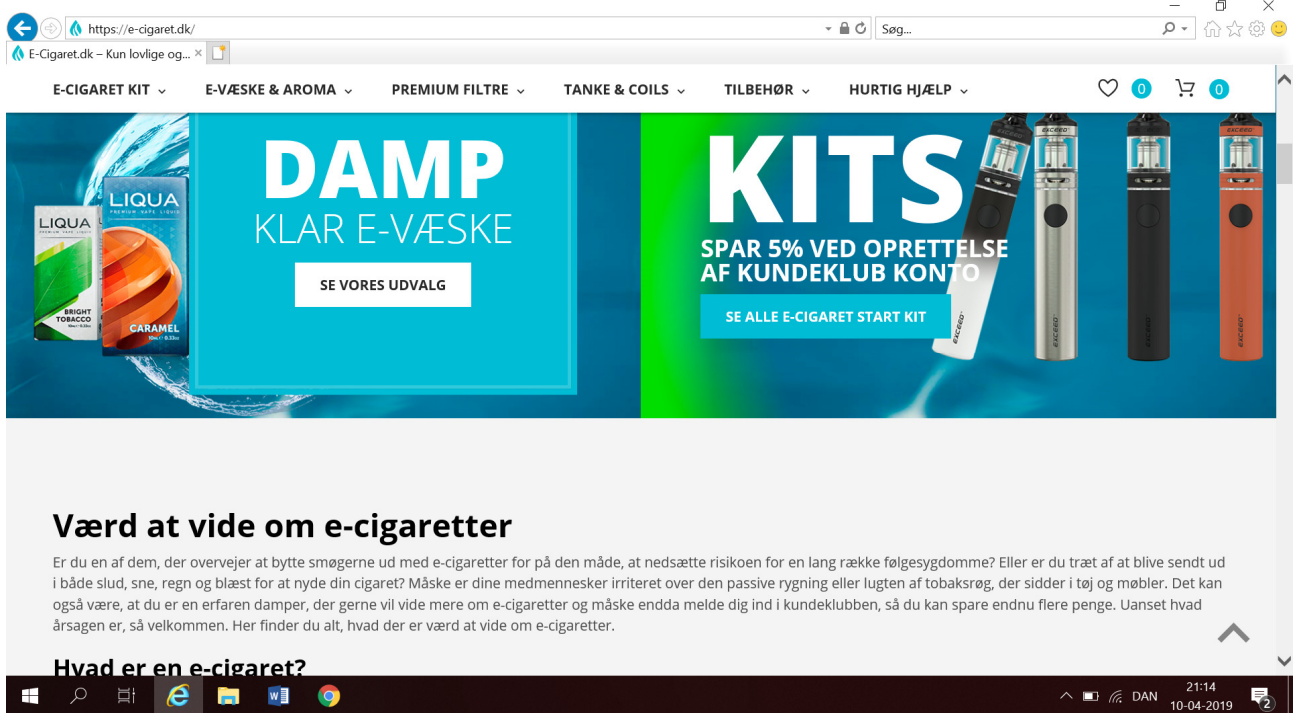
https://e-cigaret.dk/

Søg...

E-Cigaret.dk – Kun lovlige og... ×

E-CIGARET KIT ⌄ E-VÆSKE & AROMA ⌄ PREMIUM FILTRE ⌄ TANKE & COILS ⌄ TILBEHØR ⌄ HURTIG HJÆLP ⌄ 0 0

LIQUA
BRIGHT TOBACCO

LIQUA
PREMIUM VAPE LIQUID
CARAMEL

DAMP
KLAR E-VÆSKE
SE VORES UDVALG

KITS
SPAR 5% VED OPRETTELSE AF KUNDEKLUB KONTO
SE ALLE E-CIGARET START KIT

EXCEED
EXCEED
EXCEED
EXCEED

Værd at vide om e-cigaretter

Er du en af dem, der overvejer at bytte smøgerne ud med e-cigaretter for på den måde, at nedsætte risikoen for en lang række følgesygdomme? Eller er du træt af at blive sendt ud i både slud, sne, regn og blæst for at nyde din cigaret? Måske er dine medmennesker irriteret over den passive rygning eller lugten af tobaksrøg, der sidder i tøj og møbler. Det kan også være, at du er en erfaren damper, der gerne vil vide mere om e-cigaretter og måske endda melde dig ind i kundeklubben, så du kan spare endnu flere penge. Uanset hvad årsagen er, så velkommen. Her finder du alt, hvad der er værd at vide om e-cigaretter.

Hvad er en e-cigaret?

DAN 21:14 10-04-2019 2